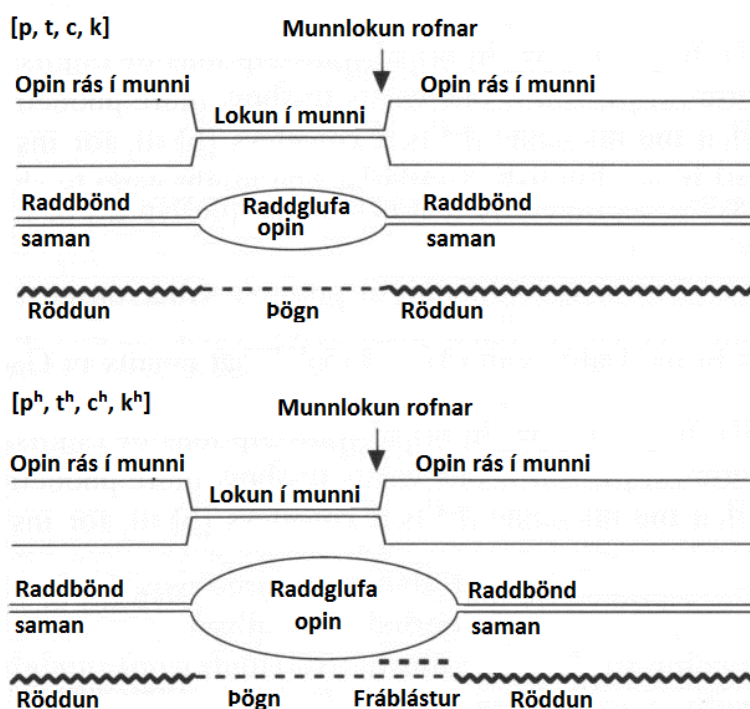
[p, t, c, k]

Munnlokun rofnar

Opin rás í munni

Opin rás í munni

Lokun í munni

Raddbönd saman

Raddglufa opin

Raddbönd saman

Röddun

Þögn

Röddun

[$p^h$, $t^h$, $c^h$, $k^h$]

Munnlokun rofnar

Opin rás í munni

Opin rás í munni

Lokun í munni

Raddbönd saman

Raddglufa opin

Raddbönd saman

Röddun

Þögn

Fráblástur

Röddun